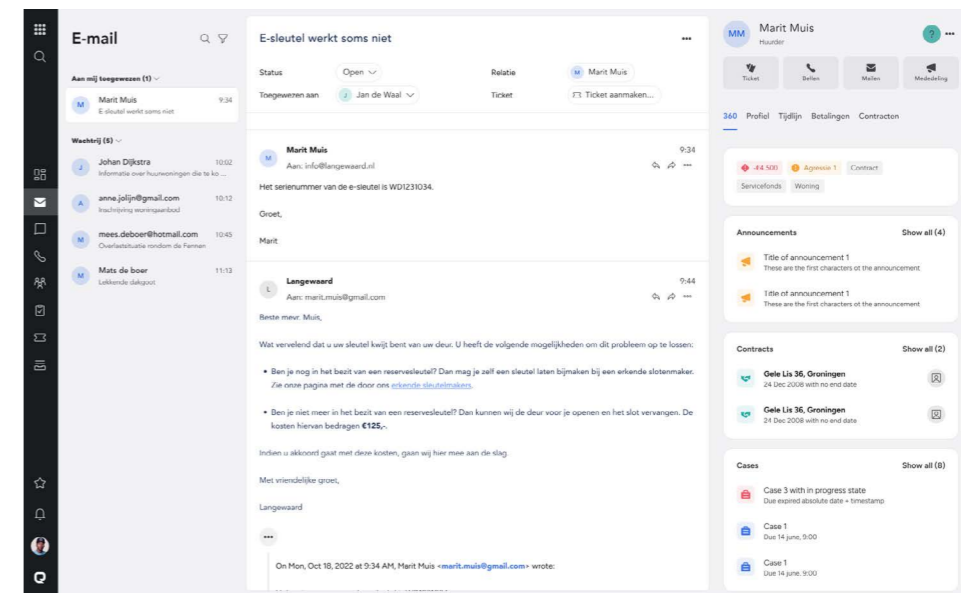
E-mail

Aan mij toegewezen (1)

M Marit Muis 9:34
E-sleutel werkt soms niet

Wachtrij (5)

J Johan Dijkstra 10:02
Informatie over huurwoningen die te ko ...

A anne.jolijn@gmail.com 10:12
Inschrijving woningaanbod

M mees.deboer@hotmail.com 10:45
Overlastsituatie rondom de Fennen

M Mats de boer 11:13
Lekkende dakgoot

E-sleutel werkt soms niet

Status Open
Toegewezen aan J Jan de Waal
Relatie M Marit Muis
Ticket Ticket aanmaken...

M Marit Muis 9:34
Aan: info@langewaard.nl

Het serienummer van de e-sleutel is WD1231034.

Groet,

Marit

L Langewaard 9:44
Aan: marit.muis@gmail.com

Beste mevr. Muis,

Wat vervelend dat u uw sleutel kwijt bent van uw deur. U heeft de volgende mogelijkheden om dit probleem op te lossen:

• Ben je nog in het bezit van een reservesleutel? Dan mag je zelf een sleutel laten bijmaken bij een erkende slotenmaker. Zie onze pagina met de door ons erkende sleutelmakers.

• Ben je niet meer in het bezit van een reservesleutel? Dan kunnen wij de deur voor je openen en het slot vervangen. De kosten hiervan bedragen €125,-.

Indien u akkoord gaat met deze kosten, gaan wij hier mee aan de slag.

Met vriendelijke groet,

Langewaard

...

On Mon, Oct 18, 2022 at 9:34 AM, Marit Muis <marit.muis@gmail.com> wrote:

MM Marit Muis
Huurder

Ticket Bellen Mailen Mededeling

360 Profiel Tijdlijn Betalingen Contracten

-€4.500 Agressie 1 Contract
Servicefonds Woning

Announcements Show all (4)
Title of announcement 1
These are the first characters ot the announcement
Title of announcement 1
These are the first characters ot the announcement

Contracts Show all (2)
Gele Lis 36, Groningen
24 Dec 2008 with no end date
Gele Lis 36, Groningen
24 Dec 2008 with no end date

Cases Show all (8)
Case 3 with in progress state
Due expired absolute date + timestamp
Case 1
Due 14 june, 9:00
Case 1
Due 14 june, 9:00